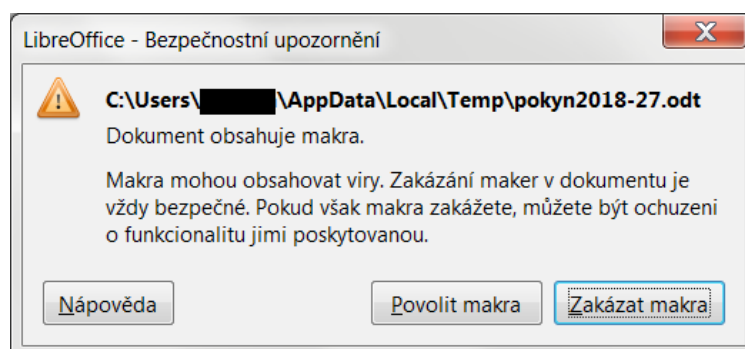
LibreOffice - Bezpečnostní upozornění

C:\Users\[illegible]\AppData\Local\Temp\pokyn2018-27.odt

Dokument obsahuje makra.

Makra mohou obsahovat viry. Zakázání maker v dokumentu je vždy bezpečné. Pokud však makra zakážete, můžete být ochuzeni o funkcionalitu jimi poskytovanou.

Nápověda

Povolit makra

Zakázat makra